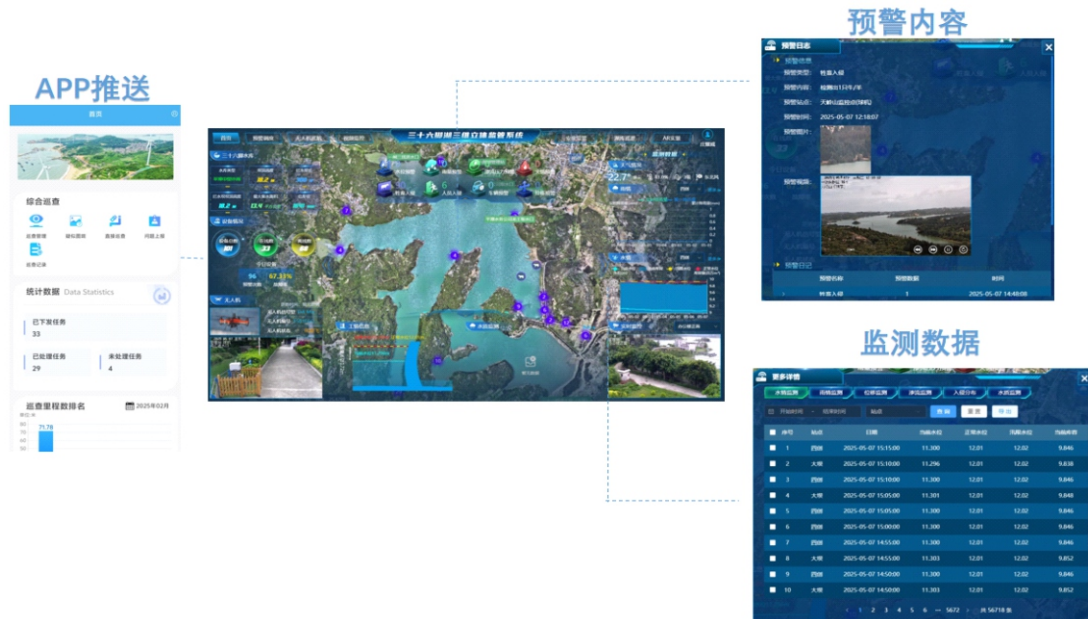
预警内容

APP推送

首页

综合巡查

巡查管理　疑似隐患　数据巡查　问题上报

巡查记录

统计数据 Data Statistics

已下发任务
33

已处理任务
29

未处理任务
4

巡查里程数排名　2025年02月

71.78

三十六脚湖三维立体监管系统

预警日志

预警信息

预警类型：　有害入侵

预警内容：　

预警站点：　

预警时间：　2025-05-07 12:18:07

预警图片：

预警视频：

预警日志

| 预警名称 | 预警数据 | 时间 |
|---|---|---|
| 有害入侵 | 1 | 2025-05-07 14:48:08 |

监测数据

更多详情

| 序号 | 站点 | 日期 | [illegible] | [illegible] | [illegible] | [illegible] |
|---|---|---|---|---|---|---|
| 1 | 西湖 | 2025-05-07 15:15:00 | 11.300 | 12.01 | 12.02 | 9.846 |
| 2 | 大坝 | 2025-05-07 15:10:00 | 11.296 | 12.01 | 12.02 | 9.838 |
| 3 | 西湖 | 2025-05-07 15:10:00 | 11.300 | 12.01 | 12.02 | 9.846 |
| 4 | 大坝 | 2025-05-07 15:05:00 | 11.301 | 12.01 | 12.02 | 9.848 |
| 5 | 西湖 | 2025-05-07 15:05:00 | 11.300 | 12.01 | 12.02 | 9.846 |
| 6 | 西湖 | 2025-05-07 15:00:00 | 11.300 | 12.01 | 12.02 | 9.846 |
| 7 | 西湖 | 2025-05-07 14:55:00 | 11.300 | 12.01 | 12.02 | 9.846 |
| 8 | 大坝 | 2025-05-07 14:55:00 | 11.303 | 12.01 | 12.02 | 9.852 |
| 9 | 西湖 | 2025-05-07 14:50:00 | 11.300 | 12.01 | 12.02 | 9.846 |
| 10 | 大坝 | 2025-05-07 14:50:00 | 11.303 | 12.01 | 12.02 | 9.852 |

1 2 3 4 5 6 ... 5672 共 56718 条